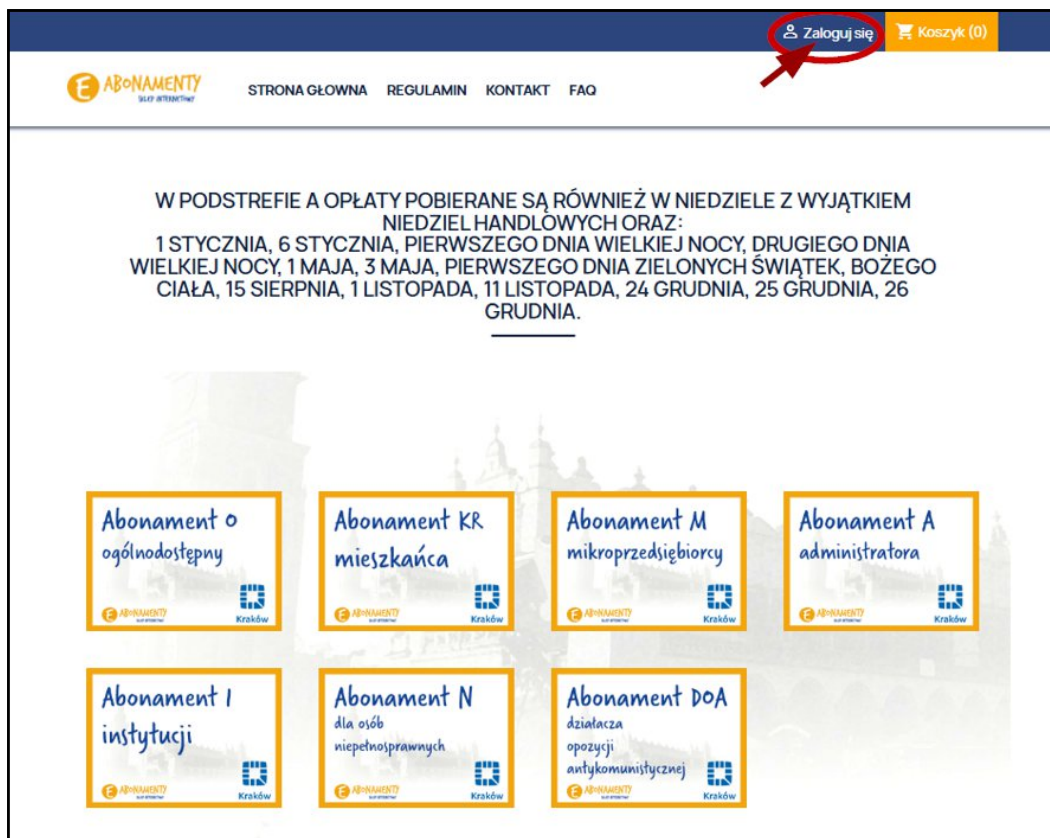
Zaloguj się
Koszyk (0)

ABONAMENTY SKLEP INTERNETOWY
STRONA GŁOWNA REGULAMIN KONTAKT FAQ

W PODSTREFIE A OPŁATY POBIERANE SĄ RÓWNIEŻ W NIEDZIELE Z WYJĄTKIEM NIEDZIEL HANDLOWYCH ORAZ:
1 STYCZNIA, 6 STYCZNIA, PIERWSZEGO DNIA WIELKIEJ NOCY, DRUGIEGO DNIA WIELKIEJ NOCY, 1 MAJA, 3 MAJA, PIERWSZEGO DNIA ZIELONYCH ŚWIĄTEK, BOŻEGO CIAŁA, 15 SIERPNIA, 1 LISTOPADA, 11 LISTOPADA, 24 GRUDNIA, 25 GRUDNIA, 26 GRUDNIA.

Abonament O
ogólnodostępny
ABONAMENTY
Kraków

Abonament KR
mieszkańca
ABONAMENTY
Kraków

Abonament M
mikroprzedsiębiorcy
ABONAMENTY
Kraków

Abonament A
administratora
ABONAMENTY
Kraków

Abonament I
instytucji
ABONAMENTY
Kraków

Abonament N
dla osób niepełnosprawnych
ABONAMENTY
Kraków

Abonament DOA
działacza opozycji antykomunistycznej
ABONAMENTY
Kraków